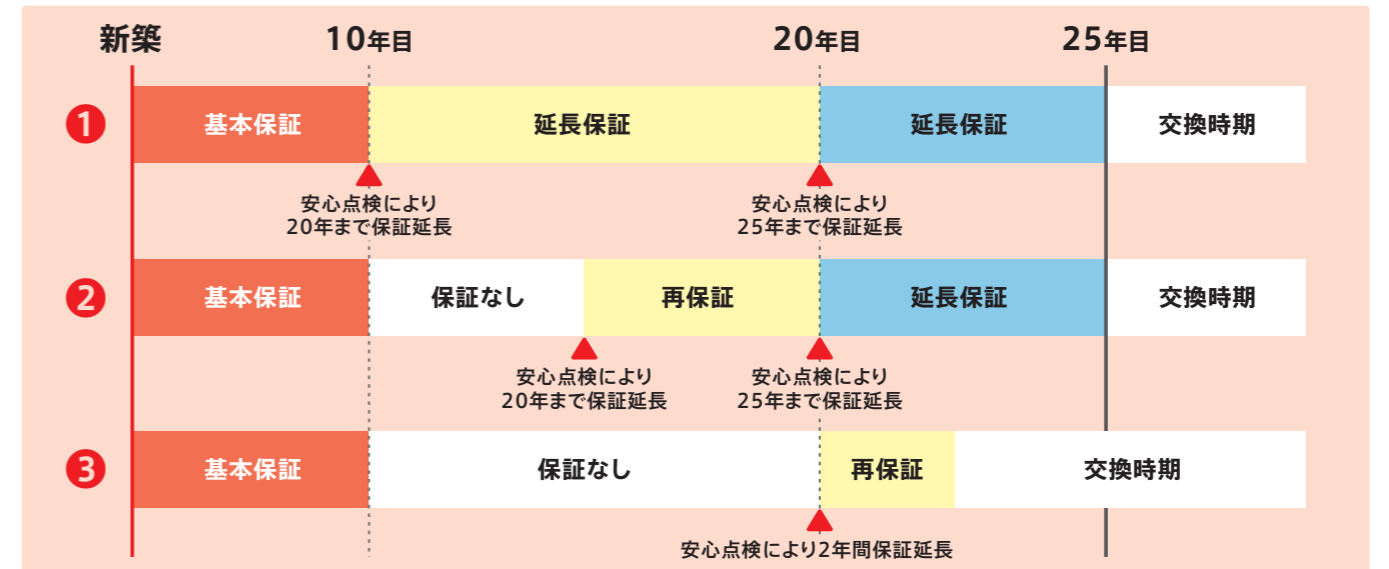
新築　10年目　20年目　25年目

❶
基本保証　延長保証　延長保証　交換時期
安心点検により20年まで保証延長
安心点検により25年まで保証延長

❷
基本保証　保証なし　再保証　延長保証　交換時期
安心点検により20年まで保証延長
安心点検により25年まで保証延長

❸
基本保証　保証なし　再保証　交換時期
安心点検により2年間保証延長